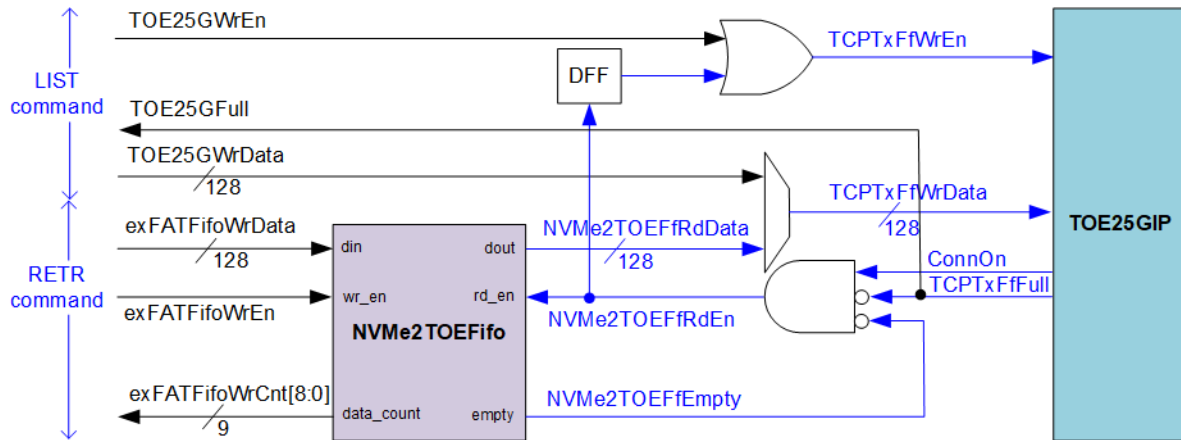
LIST
command

TOE25GWrEn

DFF

TCPTxFfWrEn

TOE25GFull

TOE25GWrData
128

TCPTxFfWrData
128

RETR
command

exFATFifoWrData
128

din

dout

NVMe2TOEFfRdData
128

TOE25GIP

ConnOn

TCPTxFfFull

exFATFifoWrEn

wr_en

rd_en

NVMe2TOEFfRdEn

NVMe2TOEFifo

exFATFifoWrCnt[8:0]
9

data_count

empty

NVMe2TOEFfEmpty